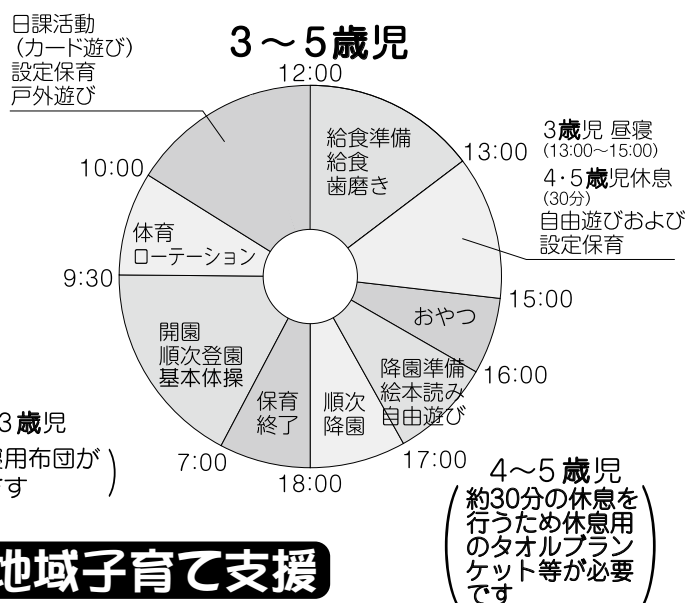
日課活動
（カード遊び）
設定保育
戸外遊び

3～5歳児

12:00

給食準備
給食
歯磨き

13:00

3歳児 昼寝
(13:00～15:00)
4・5歳児休息
(30分)
自由遊びおよび
設定保育

10:00

体育
ローテーション

9:30

15:00

おやつ

開園
順次登園
基本体操

降園準備
絵本読み
自由遊び

16:00

保育
終了

順次
降園

3歳児

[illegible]用布団が
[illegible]す

7:00

17:00

18:00

4～5歳児
約30分の休息を
行うため休息用
のタオルブラン
ケット等が必要
です

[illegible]地域子育て支援